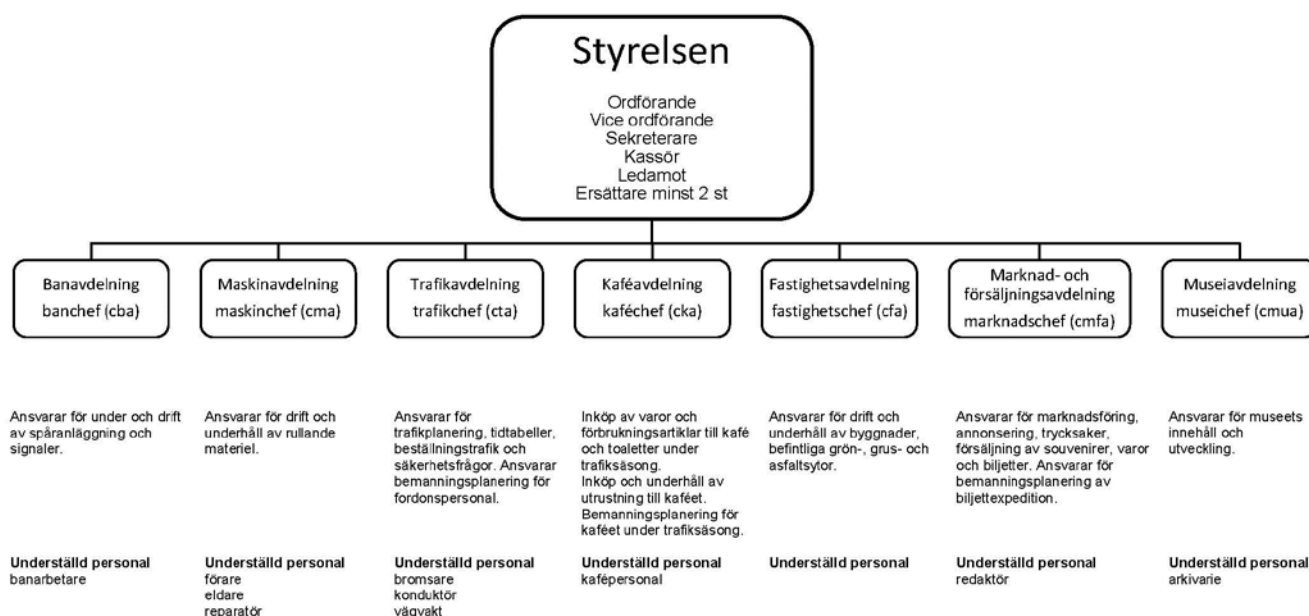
Styrelsen

Ordförande
Vice ordförande
Sekreterare
Kassör
Ledamot
Ersättare minst 2 st

Banavdelning
banchef (cba)

Ansvarar för under och drift av spåranläggning och signaler.

**Underställd personal**
banarbetare

Maskinavdelning
maskinchef (cma)

Ansvarar för drift och underhåll av rullande materiel.

**Underställd personal**
förare
eldare
reparatör

Trafikavdelning
trafikchef (cta)

Ansvarar för trafikplanering, tidtabeller, beställningstrafik och säkerhetsfrågor. Ansvarar bemanningsplanering för fordonspersonal.

**Underställd personal**
bromsare
konduktör
vägvakt

Kaféavdelning
kaféchef (cka)

Inköp av varor och förbrukningsartiklar till kafé och toaletter under trafiksäsong.
Inköp och underhåll av utrustning till kaféet.
Bemanningsplanering för kaféet under trafiksäsong.

**Underställd personal**
kafépersonal

Fastighetsavdelning
fastighetschef (cfa)

Ansvarar för drift och underhåll av byggnader, befintliga grön-, grus- och asfaltsytor.

**Underställd personal**

Marknad- och försäljningsavdelning
marknadschef (cmfa)

Ansvarar för marknadsföring, annonsering, trycksaker, försäljning av souvenirer, varor och biljetter. Ansvarar för bemanningsplanering av biljettexpedition.

**Underställd personal**
redaktör

Museiavdelning
museichef (cmua)

Ansvarar för museets innehåll och utveckling.

**Underställd personal**
arkivarie